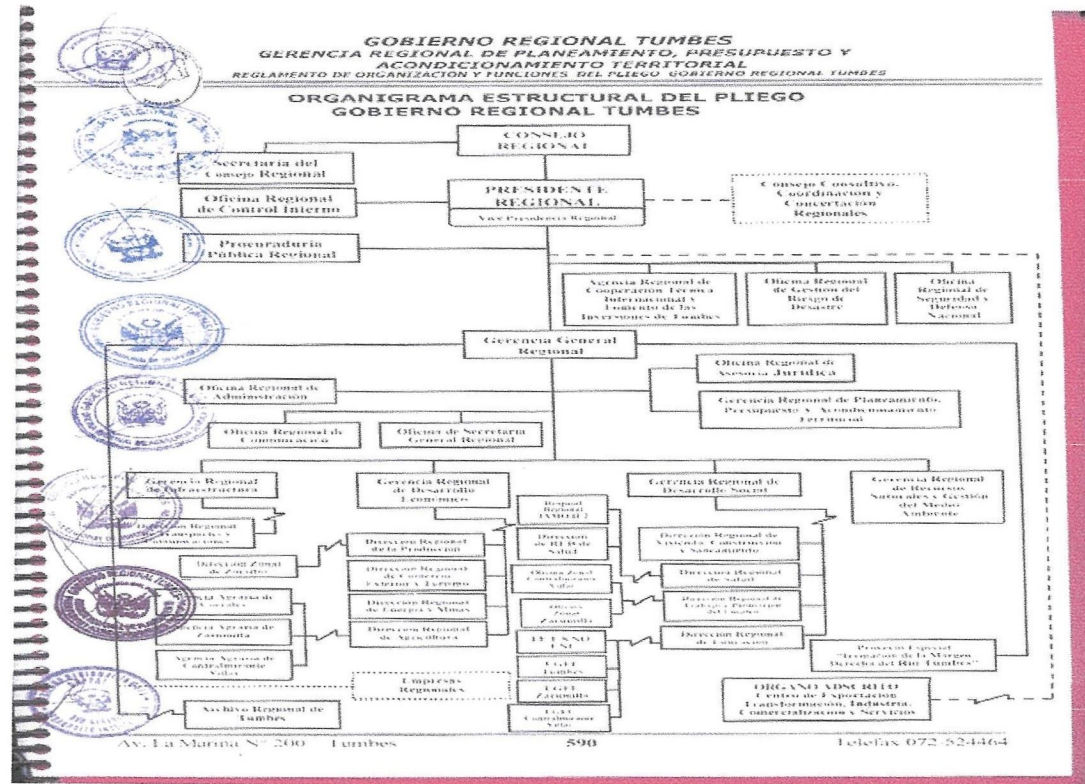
GOBIERNO REGIONAL TUMBES
GERENCIA REGIONAL DE PLANEAMIENTO, PRESUPUESTO Y ACONDICIONAMIENTO TERRITORIAL
REGLAMENTO DE ORGANIZACIÓN Y FUNCIONES DEL PLIEGO GOBIERNO REGIONAL TUMBES

ORGANIGRAMA ESTRUCTURAL DEL PLIEGO GOBIERNO REGIONAL TUMBES

CONSEJO REGIONAL

Secretaria del Consejo Regional

Oficina Regional de Control Interno

PRESIDENTE REGIONAL

Vice Presidencia Regional

Consejo Consultivo, Coordinación y Concertación Regionales

Procuraduría Pública Regional

Agencia Regional de Cooperación Técnica Internacional y Fomento de las Inversiones de Tumbes

Oficina Regional de Gestión del Riesgo de Desastre

Oficina Regional de Seguridad y Defensa Nacional

Gerencia General Regional

Oficina Regional de Asesoría Jurídica

Oficina Regional de Administración

Gerencia Regional de Planeamiento, Presupuesto y Acondicionamiento Territorial

Oficina Regional de Comunicación

Oficina de Secretaría General Regional

Gerencia Regional de Infraestructura

Gerencia Regional de Desarrollo Económico

Gerencia Regional de Desarrollo Social

Gerencia Regional de Recursos Naturales y Gestión del Medio Ambiente

Dirección Regional de Transportes y Comunicaciones

Dirección Regional de la Producción

Dirección Zonal de Zorritos

Dirección Regional de Comercio Exterior y Turismo

Dirección Regional de Energía y Minas

Dirección Regional de Agricultura

Agencia Agraria de Corrales

Agencia Agraria de Zarumilla

Agencia Agraria de Contralmirante Villar

Hospital Regional JAMO II-2

Dirección de RED de Salud

Oficina Zonal Contralmirante Villar

Oficina Zonal Zarumilla

Dirección Regional de Vivienda, Construcción y Saneamiento

Dirección Regional de Salud

Dirección Regional de Trabajo y Promoción del Empleo

Dirección Regional de Educación

IESTENSO USE

UGEL Tumbes

UGEL Zarumilla

UGEL Contralmirante Villar

Proyecto Especial "Irrigación de la Margen Derecha del Río Tumbes"

Empresas Regionales

ÓRGANO ADSCRITO
Centro de Exportación, Transformación, Industria, Comercialización y Servicios

Archivo Regional de Tumbes

Av. La Marina N° 200 – Tumbes
590
Telefax 072-524464